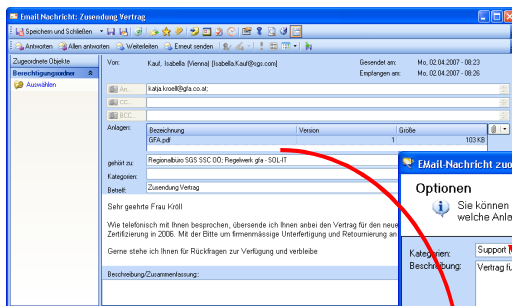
Email Nachricht: Zusendung Vertrag

Speichern und Schließen

Antworten | Allen antworten | Weiterleiten | Erneut senden

Zugeordnete Objekte

Berechtigungsordner

Auswählen

Von: Kauf, Isabella (Vienna) [Isabella.Kauf@sgs.com]

Gesendet am: Mo, 02.04.2007 - 08:23

Empfangen am: Mo, 02.04.2007 - 08:23

An... katja.kroell@gfa.co.at;

CC...

BCC...

Anlagen:

| Bezeichnung | Version | Größe |
|---|---|---|
| GFA.pdf | 1 | 103 KB |

gehört zu: Regionalbüro SGS SSC OÖ; Regelwerk gfa - SOL-IT

Kategorien:

Betreff: Zusendung Vertrag

Sehr geehrte Frau Kröll!

Wie telefonisch mit Ihnen besprochen, übersende ich Ihnen anbei den Vertrag für den neue Zertifizierung in 2006. Mit der Bitte um firmenmässige Unterfertigung und Retournierung an

Gerne stehe ich Ihnen für Rückfragen zur Verfügung und verbleibe

Beschreibung/Zusammenfassung:

EMail-Nachricht zuo

Optionen

Sie können welche Anla

Kategorien: Support

Beschreibung: Vertrag fü